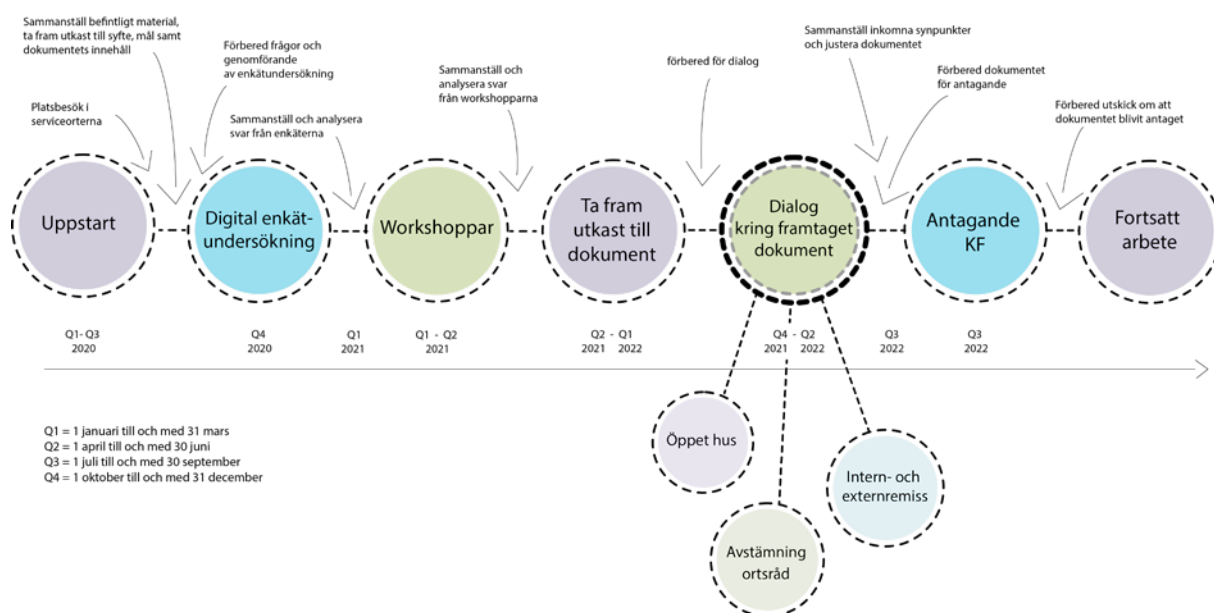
Sammanställ befintligt material, ta fram utkast till syfte, mål samt dokumentets innehåll

Förbered frågor och genomförande av enkätundersökning

Platsbesök i serviceorterna

Sammanställ och analysera svar från enkäterna

Sammanställ och analysera svar från workshopparna

förbered för dialog

Sammanställ inkomna synpunkter och justera dokumentet

Förbered dokumentet för antagande

Förbered utskick om att dokumentet blivit antaget

Uppstart

Digital enkätundersökning

Workshoppar

Ta fram utkast till dokument

Dialog kring framtaget dokument

Antagande KF

Fortsatt arbete

Q1 - Q3
2020

Q4
2020

Q1
2021

Q1 - Q2
2021

Q2 - Q1
2021 2022

Q4 - Q2
2021 2022

Q3
2022

Q3
2022

Öppet hus

Intern- och externremiss

Avstämning ortsråd

Q1 = 1 januari till och med 31 mars
Q2 = 1 april till och med 30 juni
Q3 = 1 juli till och med 30 september
Q4 = 1 oktober till och med 31 december